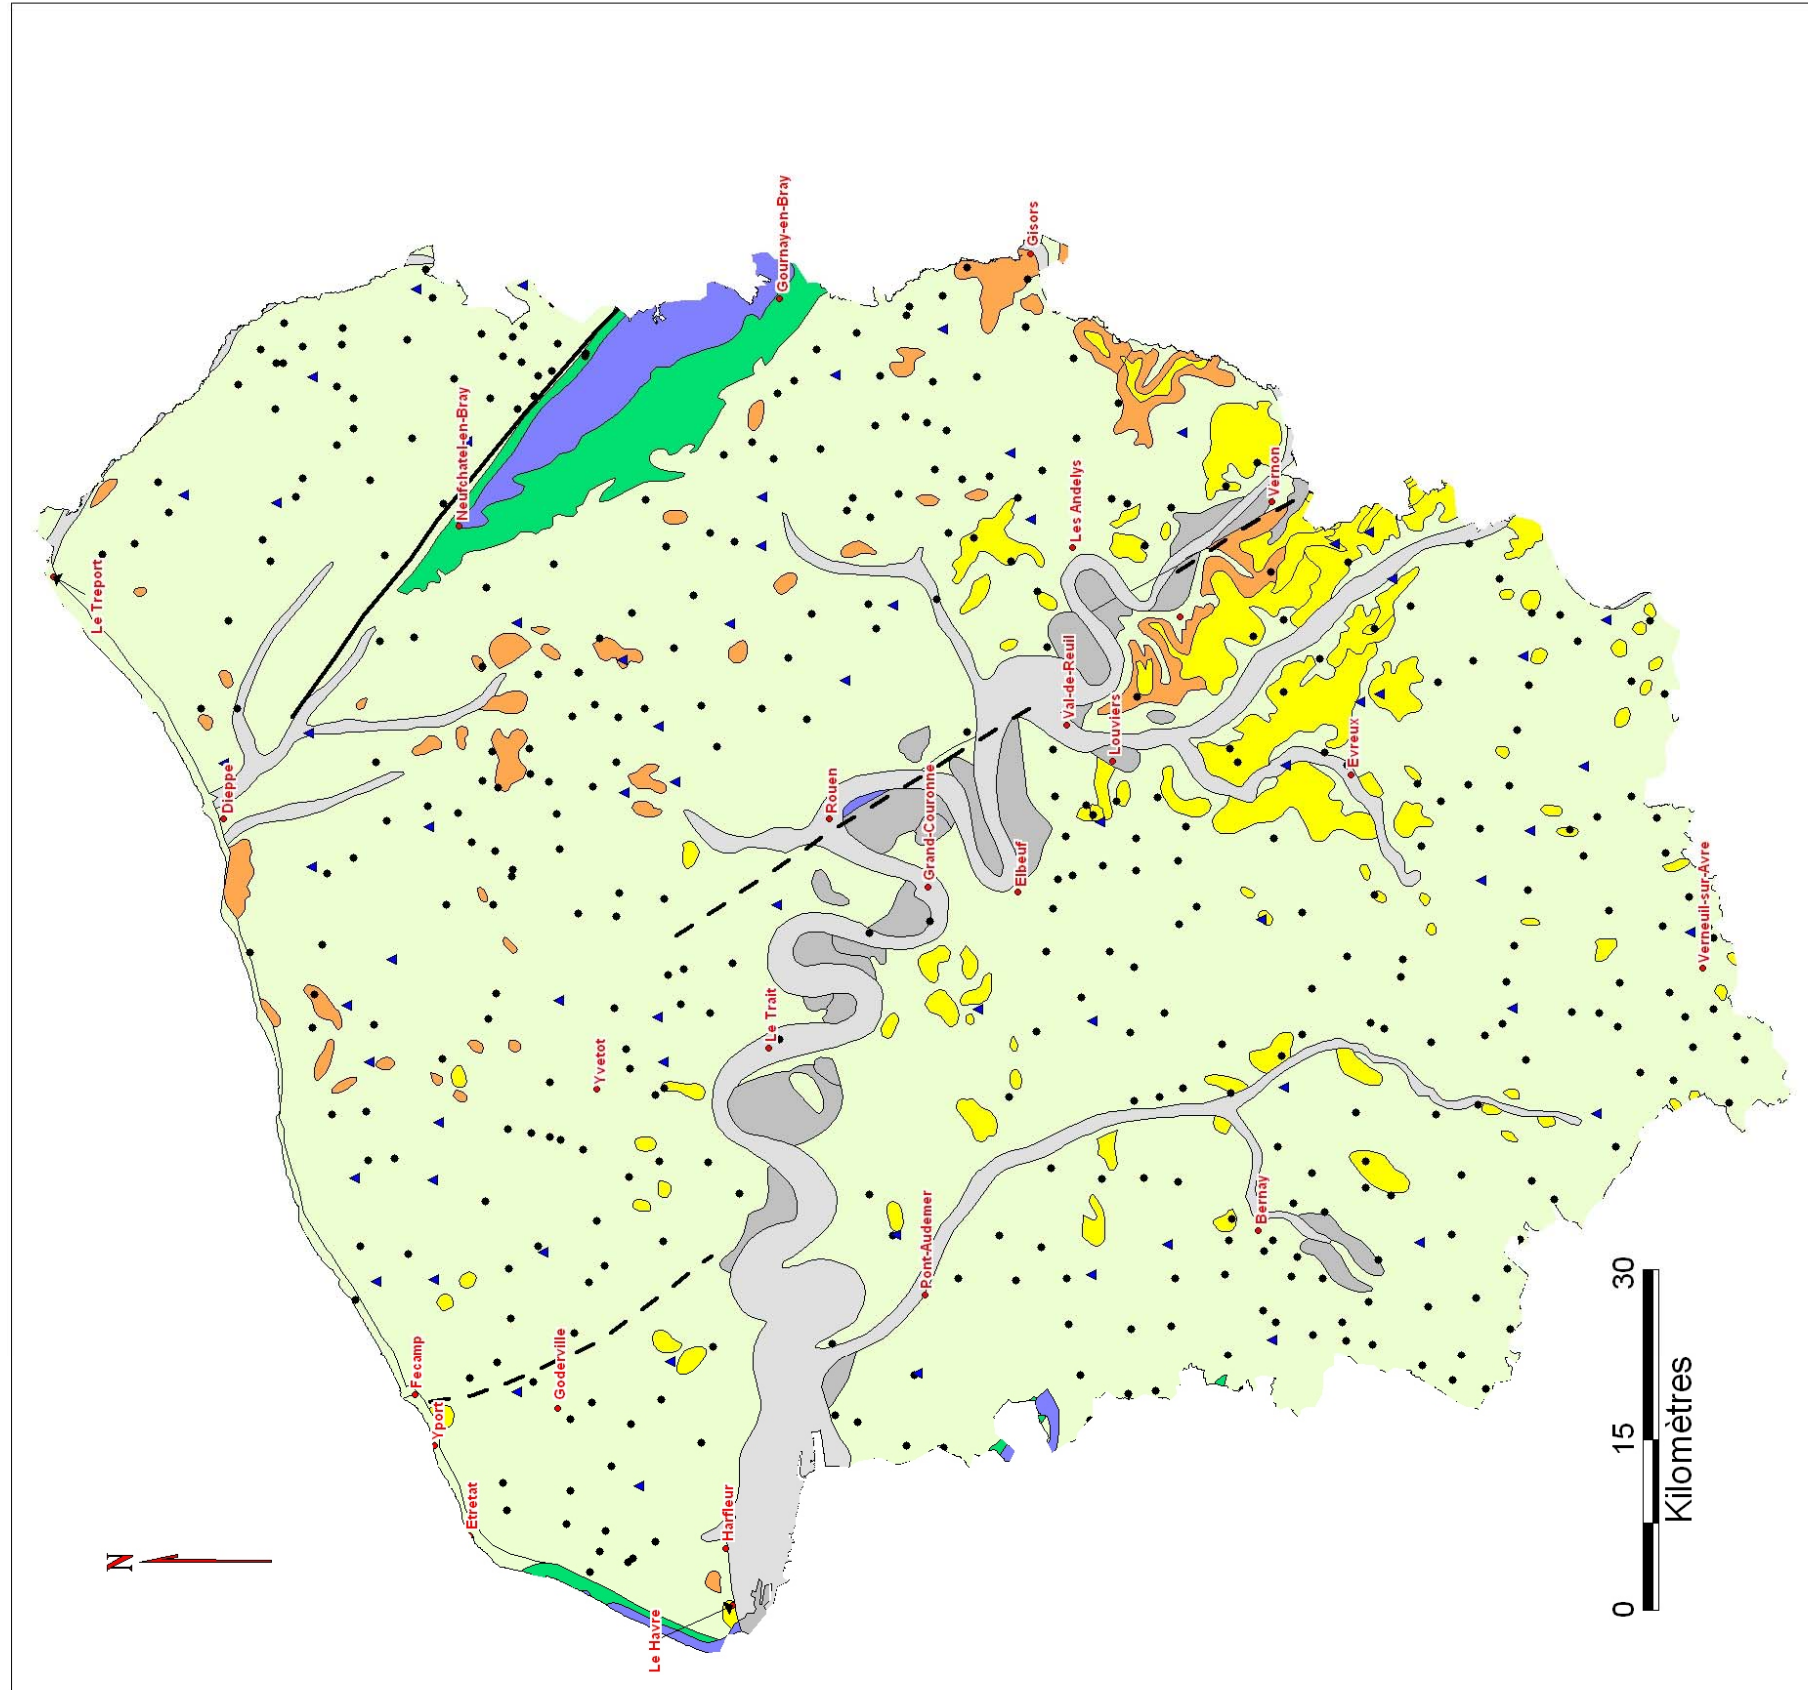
Gournay-en-Bray
Gisors
Neufchatel-en-Bray
Vernon
Les Andelys
Le Treport
Val-de-Reuil
Louviers
Evreux
Dieppe
Rouen
Grand-Couronne
Elbeuf
Verneuil-sur-Avre
Le Trait
Yvetot
Bernay
Pont-Audemer
Fecamp
Goderville
Yport
Etretat
Harfleur
Le Havre
N
0
15
30
Kilomètres